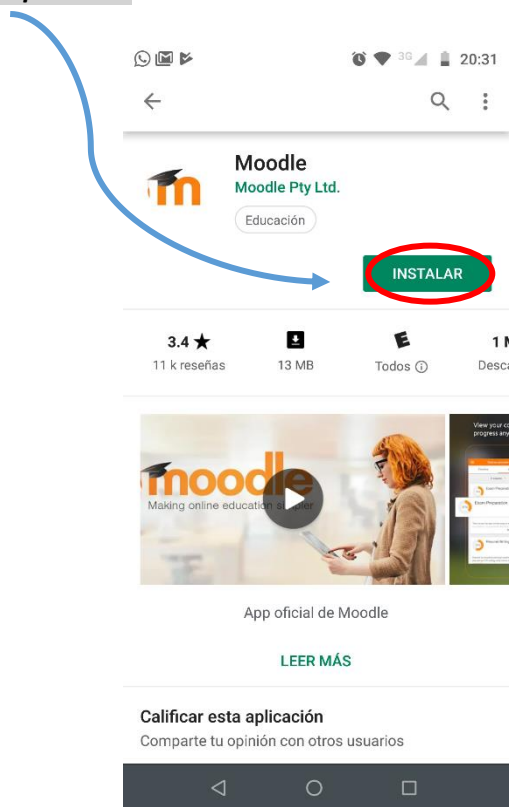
3G 20:31

Moodle
Moodle Pty Ltd.
Educación

INSTALAR

3.4 ★
11 k reseñas

13 MB

Todos ⓘ

1 M
Desca

moodle
Making online education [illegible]

View your c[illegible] progress any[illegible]

App oficial de Moodle

LEER MÁS

Calificar esta aplicación
Comparte tu opinión con otros usuarios